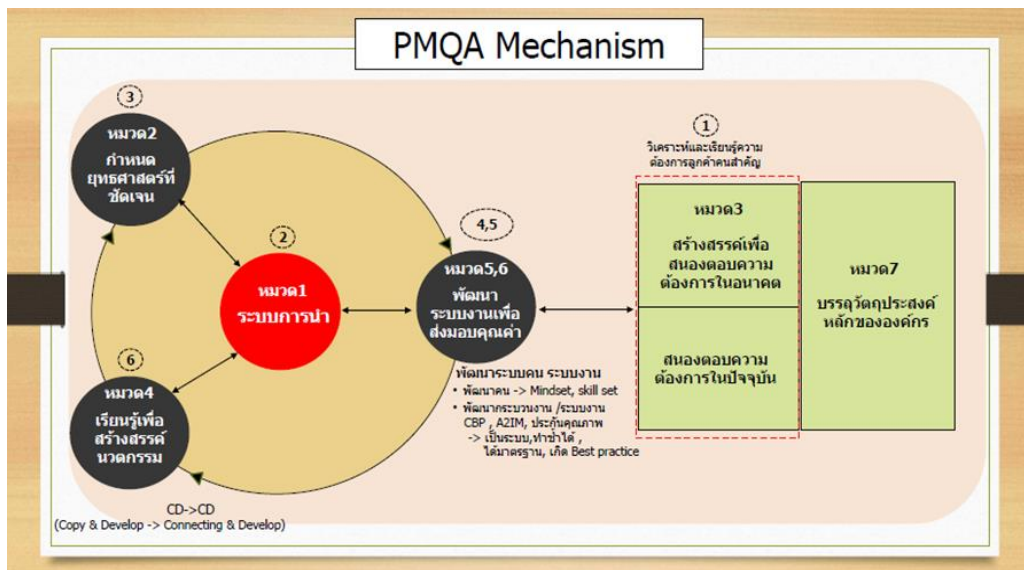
PMQA Mechanism

3

หมวด2
กำหนดยุทธศาสตร์ที่ชัดเจน

2

หมวด1
ระบบการนำ

6

หมวด4
เรียนรู้เพื่อสร้างสรรค์นวตกรรม

CD->CD
(Copy & Develop -> Connecting & Develop)

4,5

หมวด5,6
พัฒนาระบบงานเพื่อส่งมอบคุณค่า

พัฒนาระบบคน ระบบงาน
• พัฒนาคน -> Mindset, skill set
• พัฒนากระบวนงาน /ระบบงาน CBP , A2IM, ประกันคุณภาพ -> เป็นระบบ,ทำซ้ำได้ , ได้มาตรฐาน, เกิด Best practice

1

วิเคราะห์และเรียนรู้ความต้องการลูกค้าคนสำคัญ

หมวด3
สร้างสรรค์เพื่อสนองตอบความต้องการในอนาคต

สนองตอบความต้องการในปัจจุบัน

หมวด7
บรรลุวัตถุประสงค์หลักขององค์กร